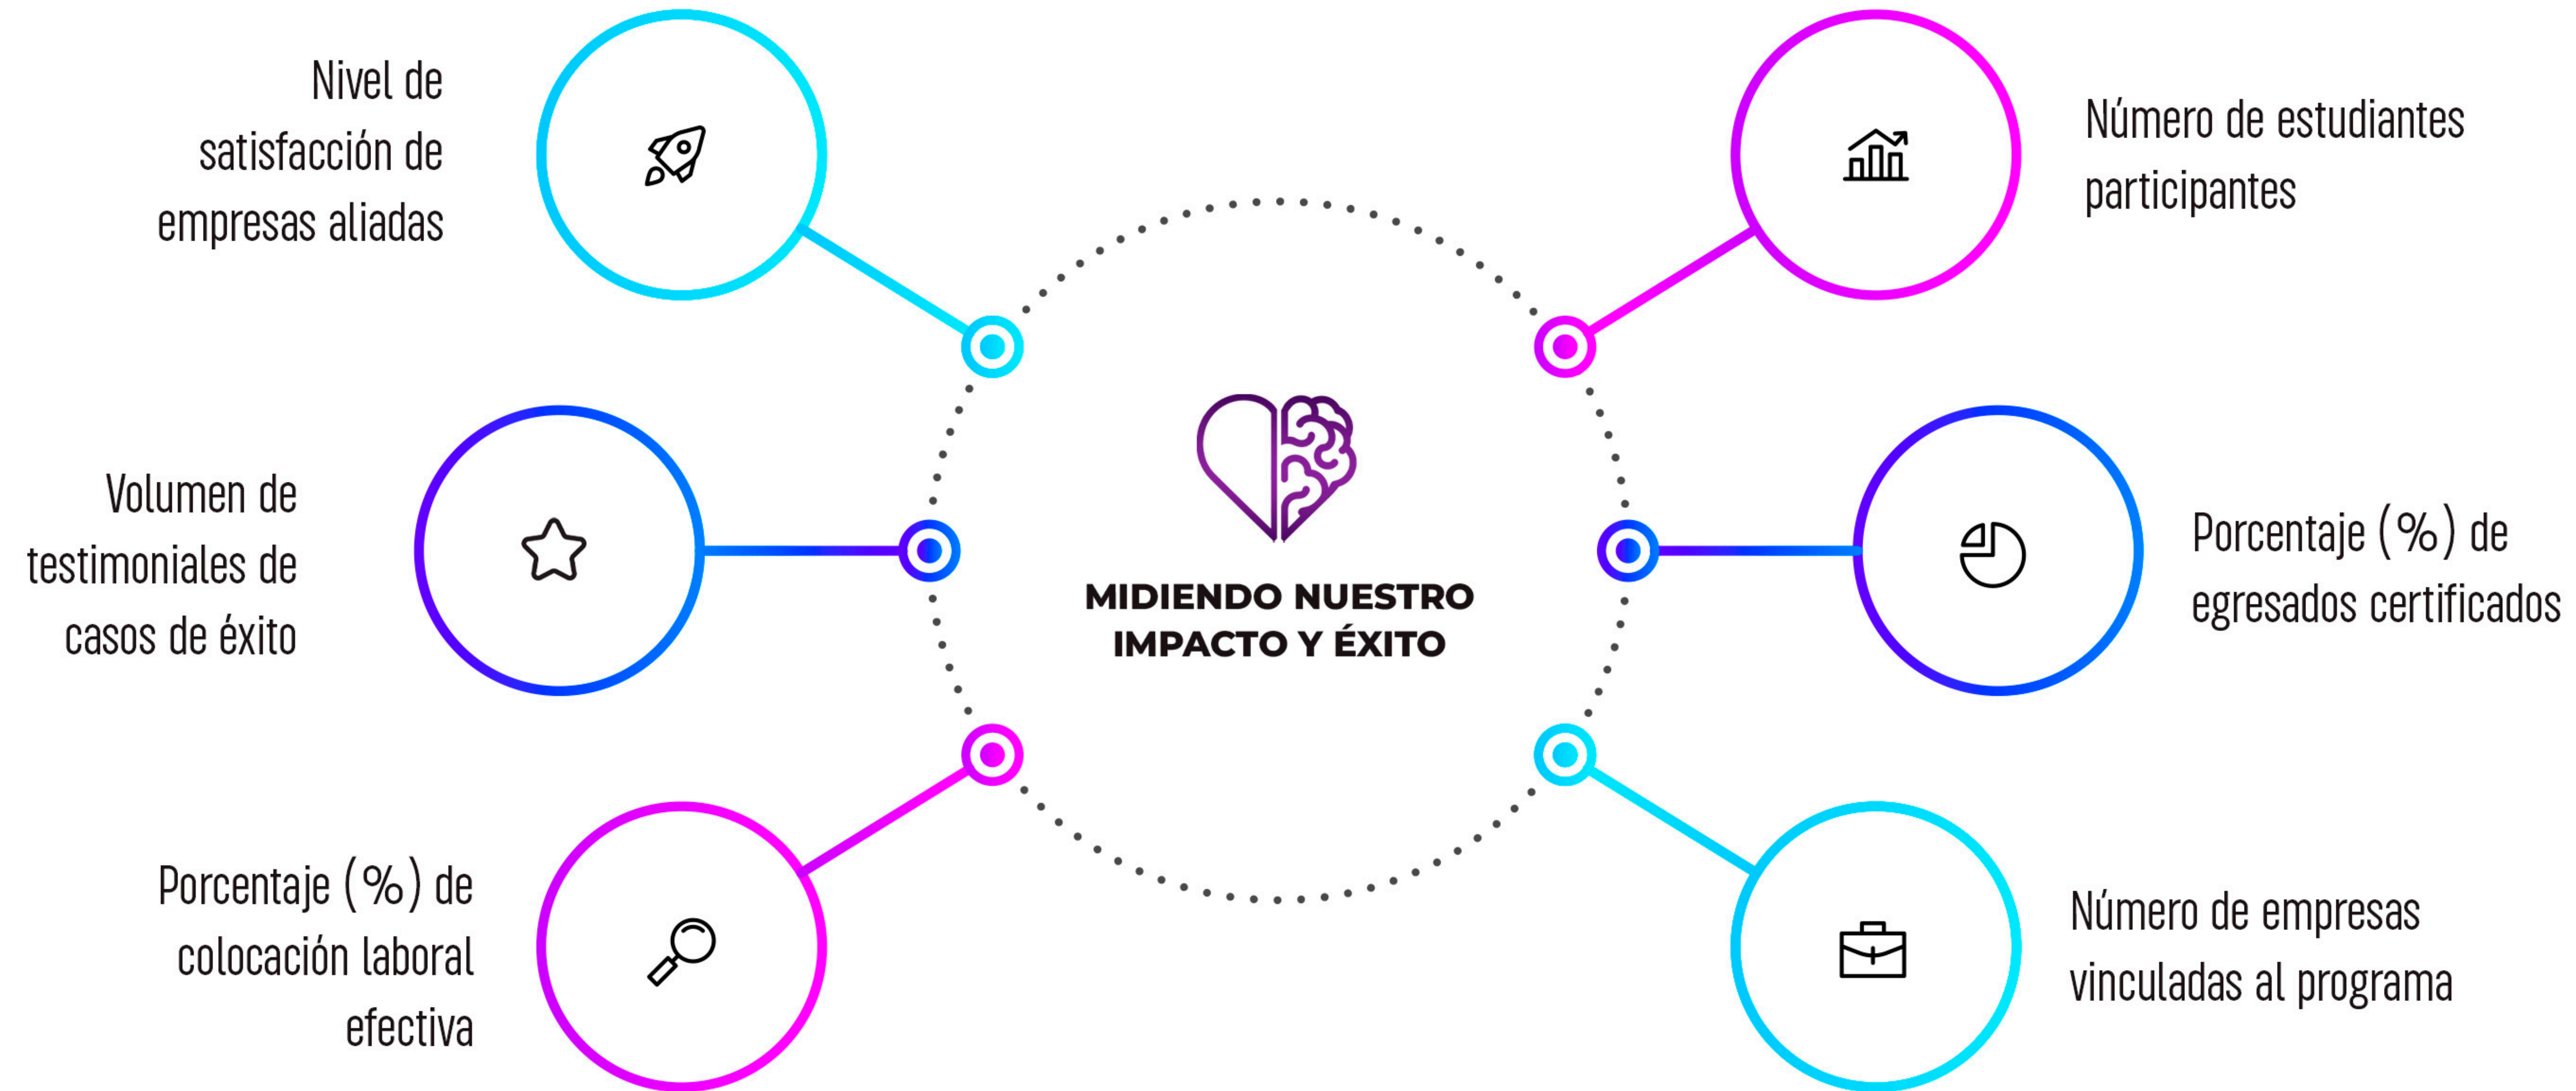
Nivel de satisfacción de empresas aliadas

Número de estudiantes participantes

Volumen de testimoniales de casos de éxito

MIDIENDO NUESTRO IMPACTO Y ÉXITO

Porcentaje (%) de egresados certificados

Porcentaje (%) de colocación laboral efectiva

Número de empresas vinculadas al programa